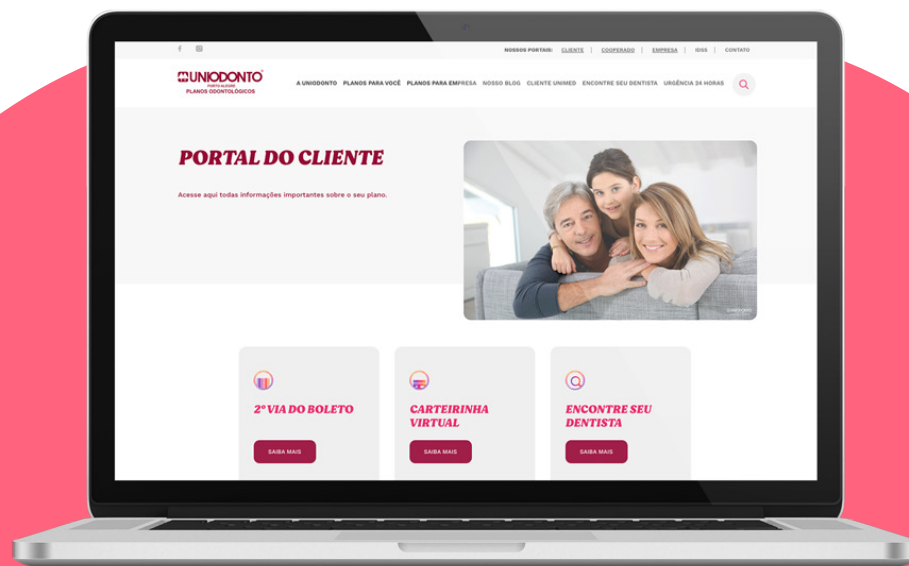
NOSSOS PORTAIS: CLIENTE | COOPERADO | EMPRESA | IOSS | CONTATO

UNIODONTO PORTO ALEGRE PLANOS ODONTOLÓGICOS

A UNIODONTO PLANOS PARA VOCÊ PLANOS PARA EMPRESA NOSSO BLOG CLIENTE UNIMED ENCONTRE SEU DENTISTA URGÊNCIA 24 HORAS

PORTAL DO CLIENTE

Acesse aqui todas informações importantes sobre o seu plano.

2ª VIA DO BOLETO

SAIBA MAIS

CARTEIRINHA VIRTUAL

SAIBA MAIS

ENCONTRE SEU DENTISTA

SAIBA MAIS